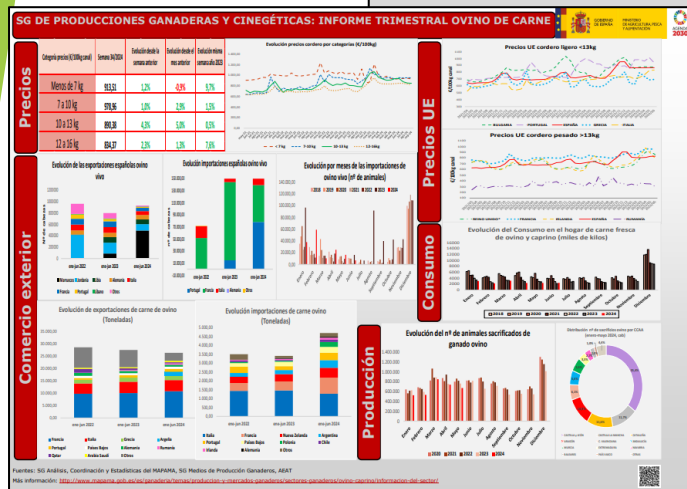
SG DE PRODUCCIONES GANADERAS Y CINEGÉTICAS: INFORME TRIMESTRAL OVINO DE CARNE

GOBIERNO DE ESPAÑA | MINISTERIO DE AGRICULTURA, PESCA Y ALIMENTACIÓN

AGENDA 2030

Precios

| Categoría precios (€/100kg canal) | Semana 34/2024 | Evolución desde la semana anterior | Evolución desde el mes anterior | Evolución mismo semana año 2023 |
|---|---|---|---|---|
| Menos de 7 kg | 913,51 | 1,2% | -0,9% | 9,7% |
| 7 a 10 kg | 978,96 | 1,0% | 2,9% | 1,5% |
| 10 a 13 kg | 890,38 | 4,3% | 5,0% | 0,5% |
| 13 a 16 kg | 834,17 | 2,3% | 1,3% | 7,6% |

Evolución precios cordero por categorías (€/100kg)

< 7 kg   7-10 kg   10-13 kg   13-16 kg

Precios UE

Precios UE cordero ligero <13kg

BULGARIA   PORTUGAL   ESPAÑA   GRECIA   ITALIA

Precios UE cordero pesado >13kg

REINO UNIDO   FRANCIA   BULGARIA   ESPAÑA   IRLANDA

Comercio exterior

Evolución de las exportaciones españolas ovino vivo

ene-jun 2022   ene-jun 2023   ene-jun 2024

Rumania   Marruecos   Italia   Jordania   Francia   Portugal   Libia   Otros

Evolución importaciones españolas ovino vivo

ene-jun 2022   ene-jun 2023   ene-jun 2024

Portugal   Francia   Italia   Rumania   Otros

Evolución por meses de las importaciones de ovino vivo (nº de animales)

2018   2019   2020   2021   2022   2023   2024

Enero   Febrero   Marzo   Abril   Mayo   Junio   Julio   Agosto   Septiembre   Octubre   Noviembre   Diciembre

Evolución de exportaciones de carne de ovino (Toneladas)

ene-jun 2022   ene-jun 2023   ene-jun 2024

Francia   Italia   Grecia   Argelia   Portugal   Países Bajos   Alemania   Reino Unido   Qatar   Arabia Saudí   Otros

Evolución importaciones de carne ovino (Toneladas)

ene-jun 2022   ene-jun 2023   ene-jun 2024

Italia   Francia   Nueva Zelanda   Argentina   Reino Unido   Países Bajos   Polonia   Chile   Irlanda   Alemania   Otros

Consumo

Evolución del Consumo en el hogar de carne fresca de ovino y caprino (miles de kilos)

2018   2019   2020   2021   2022   2023   2024

Enero   Febrero   Marzo   Abril   Mayo   Junio   Julio   Agosto   Septiembre   Octubre   Noviembre   Diciembre

Producción

Evolución del nº de animales sacrificados de ganado ovino

Enero   Febrero   Marzo   Abril   Mayo   Junio   Julio   Agosto   Septiembre   Octubre   Noviembre   Diciembre

2020   2021   2022   2023   2024

Distribución nº de sacrificios ovino por CCAA (enero-mayo 2024, UR)

Fuentes: SG Análisis, Coordinación y Estadísticas del MAPAMA, SG Medios de Producción Ganaderos, ABAT

Más información: http://www.mapama.gob.es/es/ganaderia/temas/produccion-y-mercados-ganaderos/sectores-ganaderos/ovino-caprino/informacion-del-sector/